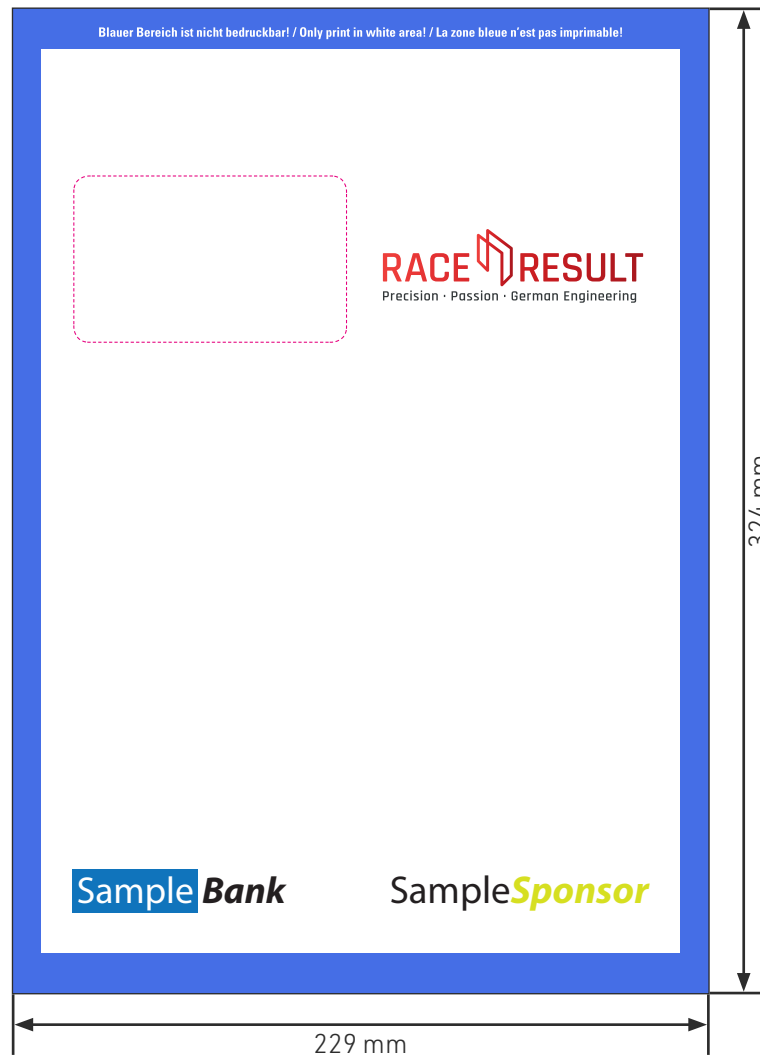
Blauer Bereich ist nicht bedruckbar! / Only print in white area! / La zone bleue n'est pas imprimable!

RACE RESULT
Precision · Passion · German Engineering

324 mm

Sample Bank

SampleSponsor

229 mm